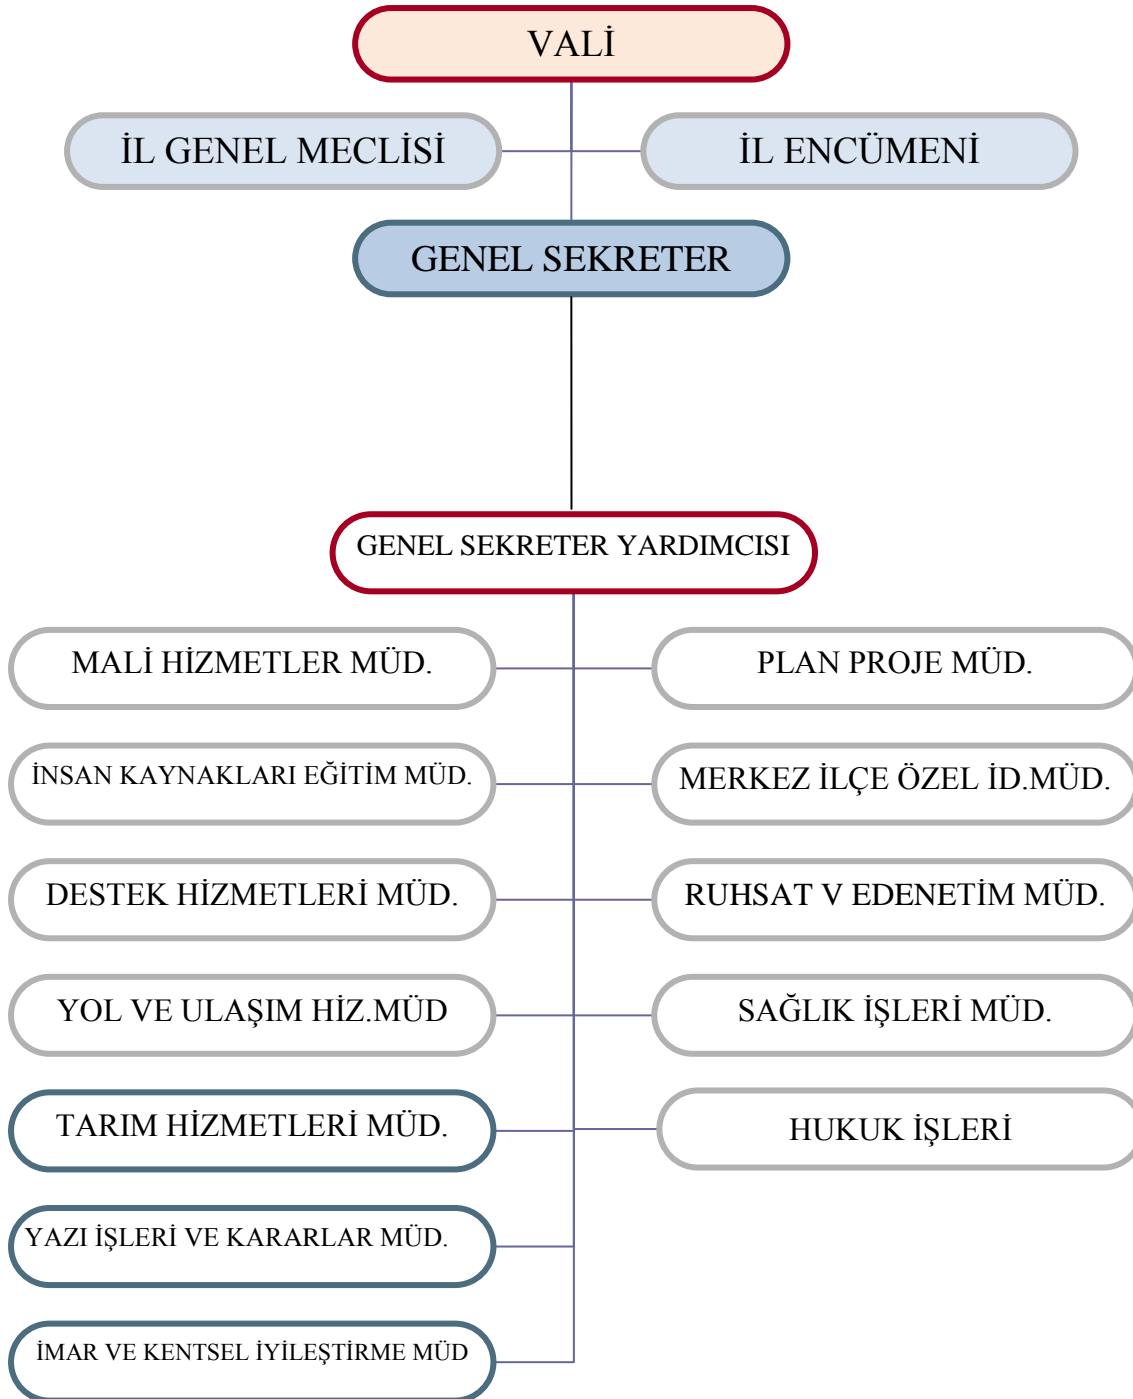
VALİ

İL GENEL MECLİSİ

İL ENCÜMENİ

GENEL SEKRETER

GENEL SEKRETER YARDIMCISI

MALİ HİZMETLER MÜD.

PLAN PROJE MÜD.

İNSAN KAYNAKLARI EĞİTİM MÜD.

MERKEZ İLÇE ÖZEL İD.MÜD.

DESTEK HİZMETLERİ MÜD.

RUHSAT V EDENETİM MÜD.

YOL VE ULAŞIM HİZ.MÜD

SAĞLIK İŞLERİ MÜD.

TARIM HİZMETLERİ MÜD.

HUKUK İŞLERİ

YAZI İŞLERİ VE KARARLAR MÜD.

İMAR VE KENTSEL İYİLEŞTİRME MÜD